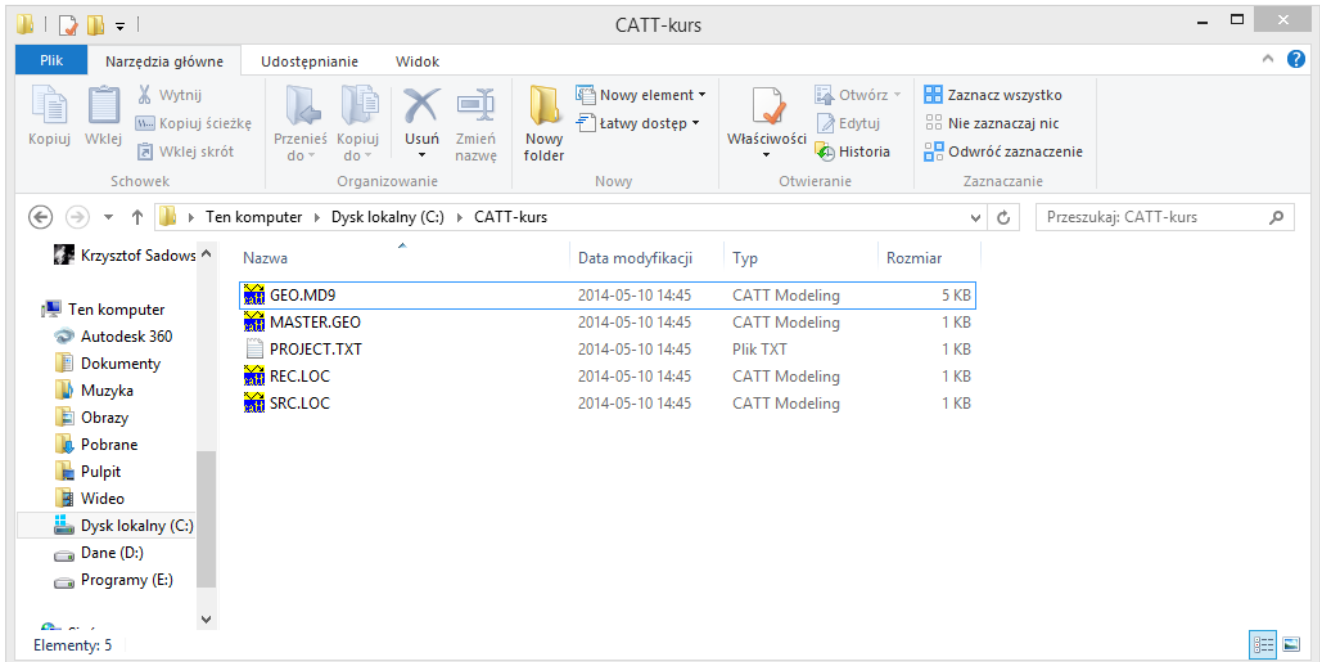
CATT-kurs

Plik | Narzędzia główne | Udostępnianie | Widok

Kopiuj | Wklej | Wytnij | Kopiuj ścieżkę | Wklej skrót
Schowek

Przenieś do | Kopiuj do | Usuń | Zmień nazwę
Organizowanie

Nowy folder | Nowy element | Łatwy dostęp
Nowy

Właściwości | Otwórz | Edytuj | Historia
Otwieranie

Zaznacz wszystko | Nie zaznaczaj nic | Odwróć zaznaczenie
Zaznaczanie

Ten komputer ▸ Dysk lokalny (C:) ▸ CATT-kurs

Przeszukaj: CATT-kurs

Krzysztof Sadows
Ten komputer
Autodesk 360
Dokumenty
Muzyka
Obrazy
Pobrane
Pulpit
Wideo
Dysk lokalny (C:)
Dane (D:)
Programy (E:)

| Nazwa | Data modyfikacji | Typ | Rozmiar |
|---|---|---|---|
| GEO.MD9 | 2014-05-10 14:45 | CATT Modeling | 5 KB |
| MASTER.GEO | 2014-05-10 14:45 | CATT Modeling | 1 KB |
| PROJECT.TXT | 2014-05-10 14:45 | Plik TXT | 1 KB |
| REC.LOC | 2014-05-10 14:45 | CATT Modeling | 1 KB |
| SRC.LOC | 2014-05-10 14:45 | CATT Modeling | 1 KB |

Elementy: 5